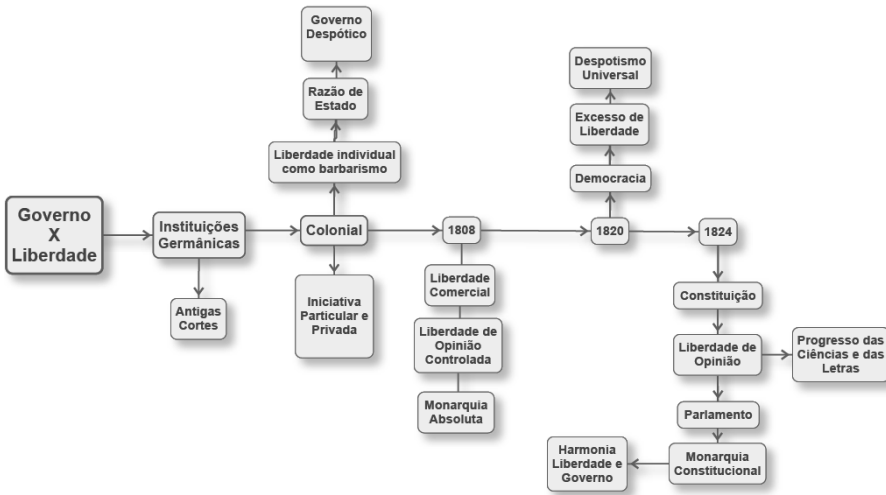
Governo X Liberdade

Instituições Germânicas

Antigas Cortes

Colonial

Liberdade individual como barbarismo

Razão de Estado

Governo Despótico

Iniciativa Particular e Privada

1808

Liberdade Comercial

Liberdade de Opinião Controlada

Monarquia Absoluta

1820

Democracia

Excesso de Liberdade

Despotismo Universal

1824

Constituição

Liberdade de Opinião

Progresso das Ciências e das Letras

Parlamento

Monarquia Constitucional

Harmonia Liberdade e Governo